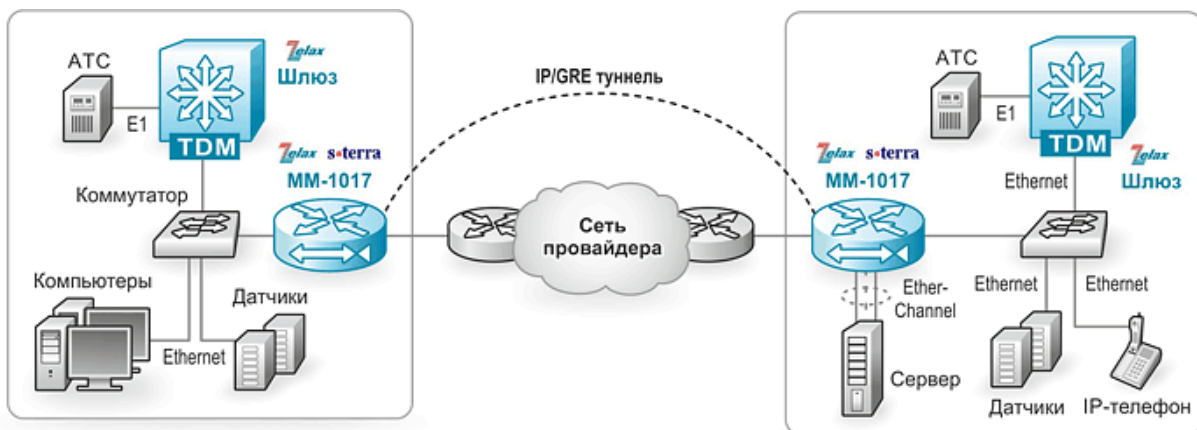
АТС

Zelax
Шлюз

E1

TDM

Zelax s·terra
MM-1017

Коммутатор

Компьютеры

Датчики

Ethernet

IP/GRE туннель

Сеть провайдера

АТС

E1

TDM

Zelax s·terra
MM-1017

Ethernet

Zelax
Шлюз

Ethernet

Ethernet

Ether-Channel

Сервер

Датчики

IP-телефон